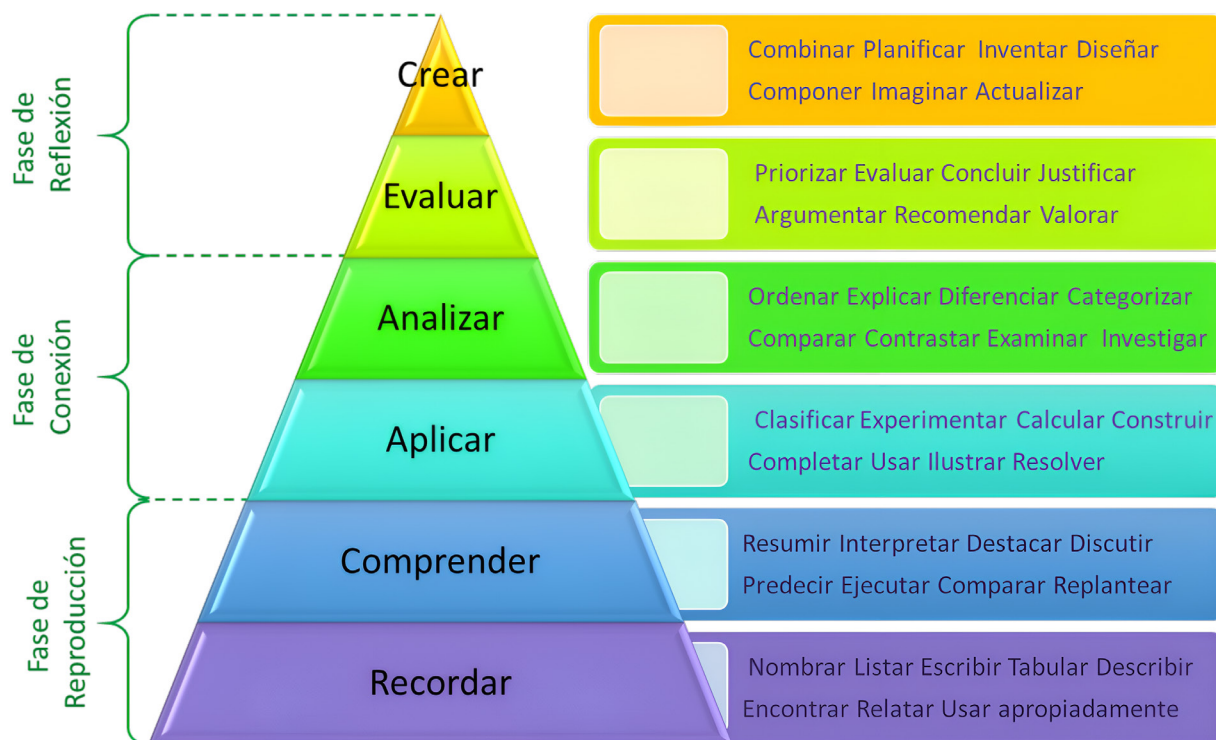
Fase de Reflexión

Fase de Conexión

Fase de Reproducción

Crear

Combinar Planificar Inventar Diseñar Componer Imaginar Actualizar

Evaluar

Priorizar Evaluar Concluir Justificar Argumentar Recomendar Valorar

Analizar

Ordenar Explicar Diferenciar Categorizar Comparar Contrastar Examinar Investigar

Aplicar

Clasificar Experimentar Calcular Construir Completar Usar Ilustrar Resolver

Comprender

Resumir Interpretar Destacar Discutir Predecir Ejecutar Comparar Replantear

Recordar

Nombrar Listar Escribir Tabular Describir Encontrar Relatar Usar apropiadamente